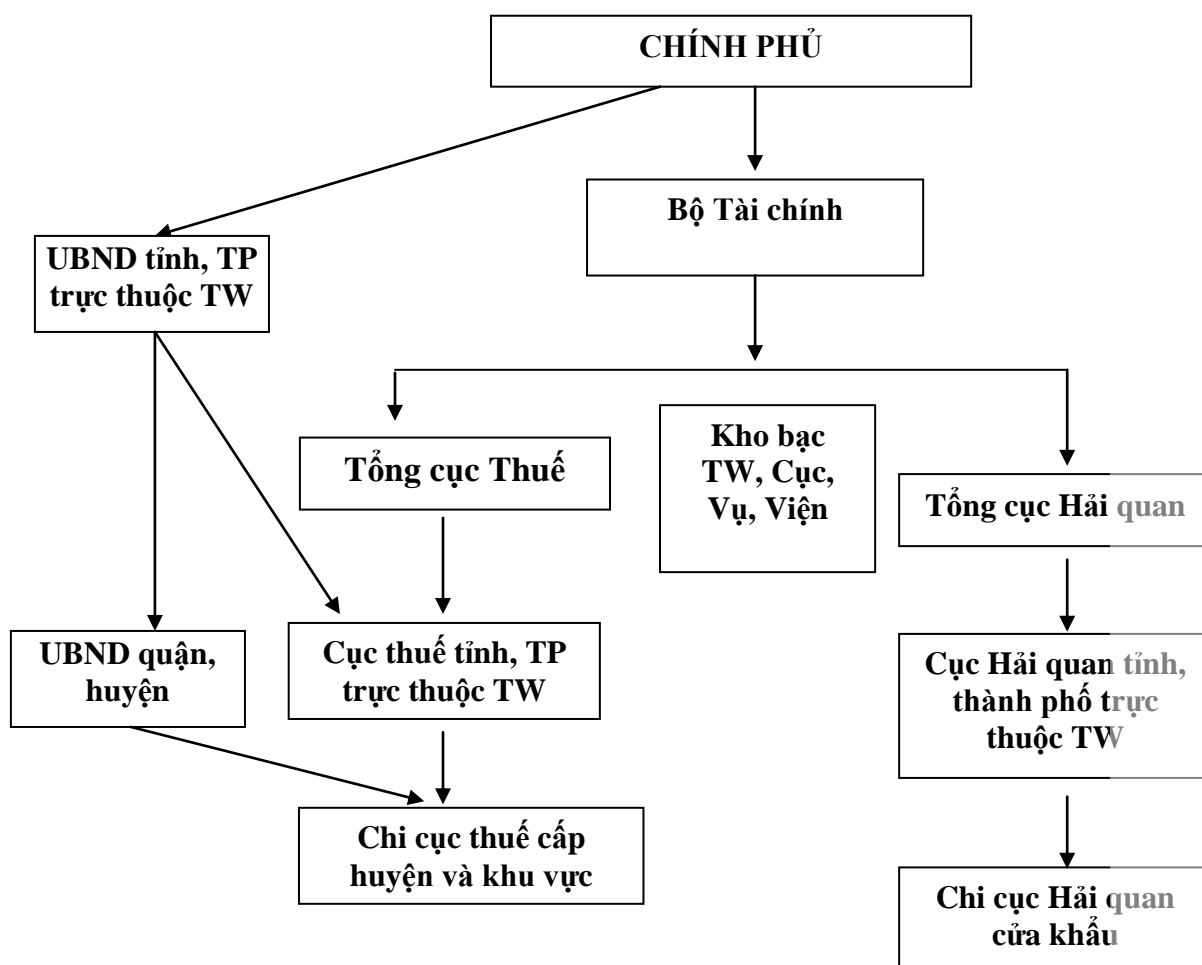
CHÍNH PHỦ

Bộ Tài chính

UBND tỉnh, TP trực thuộc TW

Tổng cục Thuế

Kho bạc TW, Cục, Vụ, Viện

Tổng cục Hải quan

UBND quận, huyện

Cục thuế tỉnh, TP trực thuộc TW

Cục Hải quan tỉnh, thành phố trực thuộc TW

Chi cục thuế cấp huyện và khu vực

Chi cục Hải quan cửa khẩu